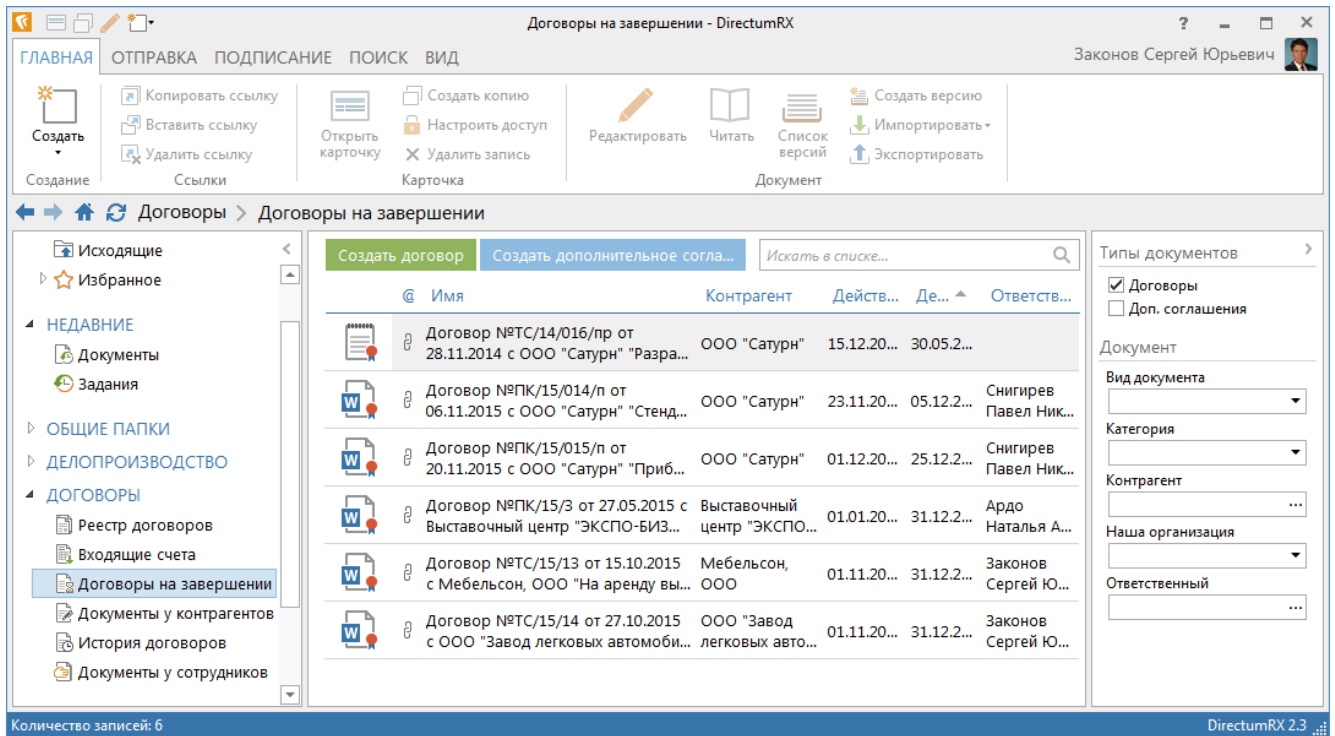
Договоры на завершении - DirectumRX

? — □ ✕

ГЛАВНАЯ ОТПРАВКА ПОДПИСАНИЕ ПОИСК ВИД

Законов Сергей Юрьевич

Создать
Создание

Копировать ссылку
Вставить ссылку
Удалить ссылку
Ссылки

Открыть карточку
Создать копию
Настроить доступ
Удалить запись
Карточка

Редактировать
Читать
Список версий
Создать версию
Импортировать
Экспортировать
Документ

Договоры > Договоры на завершении

Исходящие
Избранное
НЕДАВНИЕ
Документы
Задания
ОБЩИЕ ПАПКИ
ДЕЛОПРОИЗВОДСТВО
ДОГОВОРЫ
Реестр договоров
Входящие счета
Договоры на завершении
Документы у контрагентов
История договоров
Документы у сотрудников

Создать договор
Создать дополнительное согла...
Искать в списке...

| @ | Имя | Контрагент | Действ... | Де... | Ответств... |
|---|---|---|---|---|---|
| | Договор №ТС/14/016/пр от 28.11.2014 с ООО "Сатурн" "Разра... | ООО "Сатурн" | 15.12.20... | 30.05.2... | |
| | Договор №ПК/15/014/п от 06.11.2015 с ООО "Сатурн" "Стенд... | ООО "Сатурн" | 23.11.20... | 05.12.2... | Снигирев Павел Ник... |
| | Договор №ПК/15/015/п от 20.11.2015 с ООО "Сатурн" "Приб... | ООО "Сатурн" | 01.12.20... | 25.12.2... | Снигирев Павел Ник... |
| | Договор №ПК/15/3 от 27.05.2015 с Выставочный центр "ЭКСПО-БИЗ... | Выставочный центр "ЭКСПО... | 01.01.20... | 31.12.2... | Ардо Наталья А... |
| | Договор №ТС/15/13 от 15.10.2015 с Мебельсон, ООО "На аренду вы... | Мебельсон, ООО | 01.11.20... | 31.12.2... | Законов Сергей Ю... |
| | Договор №ТС/15/14 от 27.10.2015 с ООО "Завод легковых автомоби... | ООО "Завод легковых авто... | 01.11.20... | 31.12.2... | Законов Сергей Ю... |

Типы документов
Договоры
Доп. соглашения
Документ
Вид документа
Категория
Контрагент
Наша организация
Ответственный

Количество записей: 6
DirectumRX 2.3